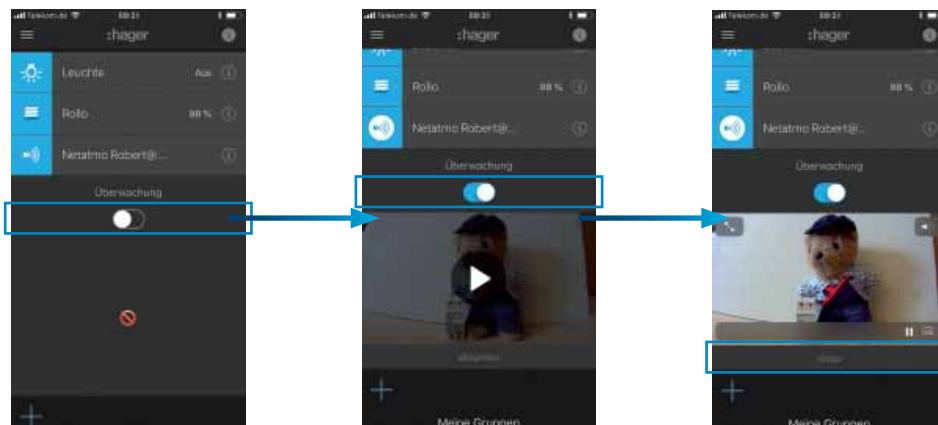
Telekom.de 08:21

:hager

Leuchte Aus

Rollo 98 %

Netatmo Robert@...

Überwachung

Telekom.de 08:21

:hager

Rollo 98 %

Netatmo Robert@...

Überwachung

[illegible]

Meine Gruppen

Telekom.de 08:21

:hager

Rollo 98 %

Netatmo Robert@...

Überwachung

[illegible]

Meine Gruppen